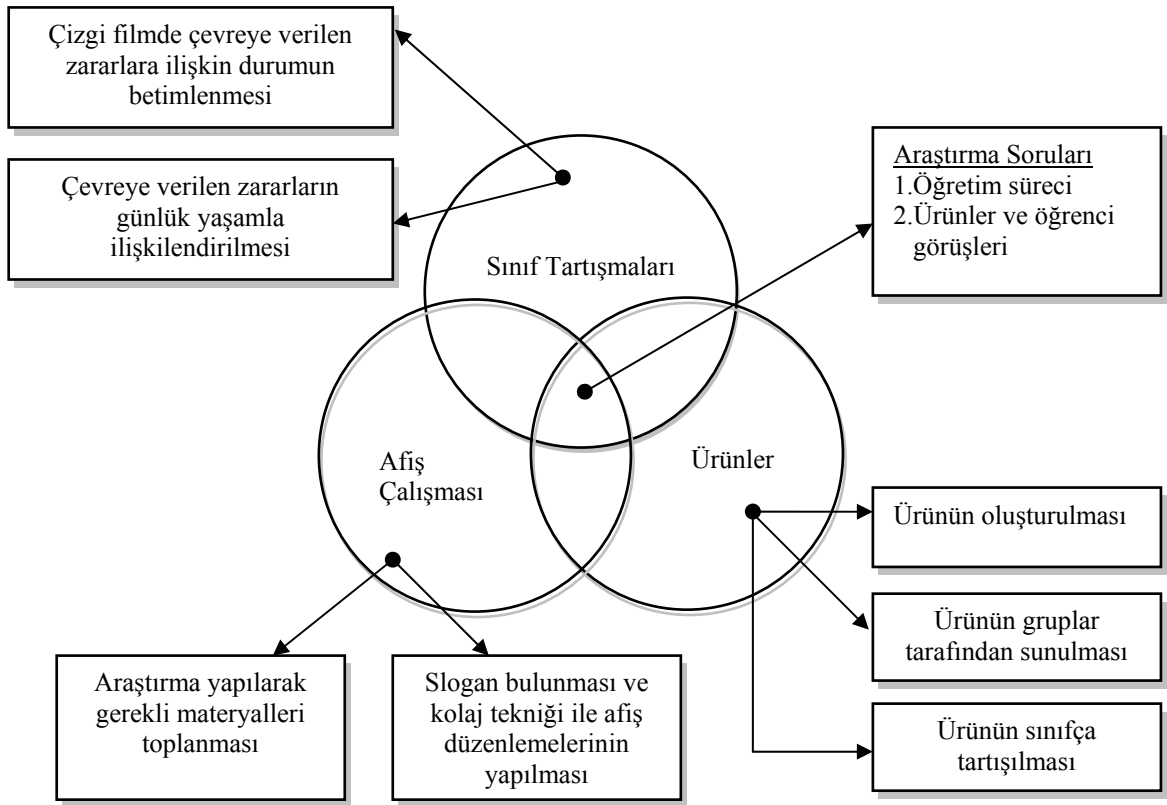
Çizgi filmde çevreye verilen zararlara ilişkin durumun betimlenmesi

Çevreye verilen zararların günlük yaşamla ilişkilendirilmesi

Araştırma Soruları
1.Öğretim süreci
2.Ürünler ve öğrenci görüşleri

Sınıf Tartışmaları

Afiş Çalışması

Ürünler

Ürünün oluşturulması

Ürünün gruplar tarafından sunulması

Ürünün sınıfça tartışılması

Araştırma yapılarak gerekli materyalleri toplanması

Slogan bulunması ve kolaj tekniği ile afiş düzenlemelerinin yapılması